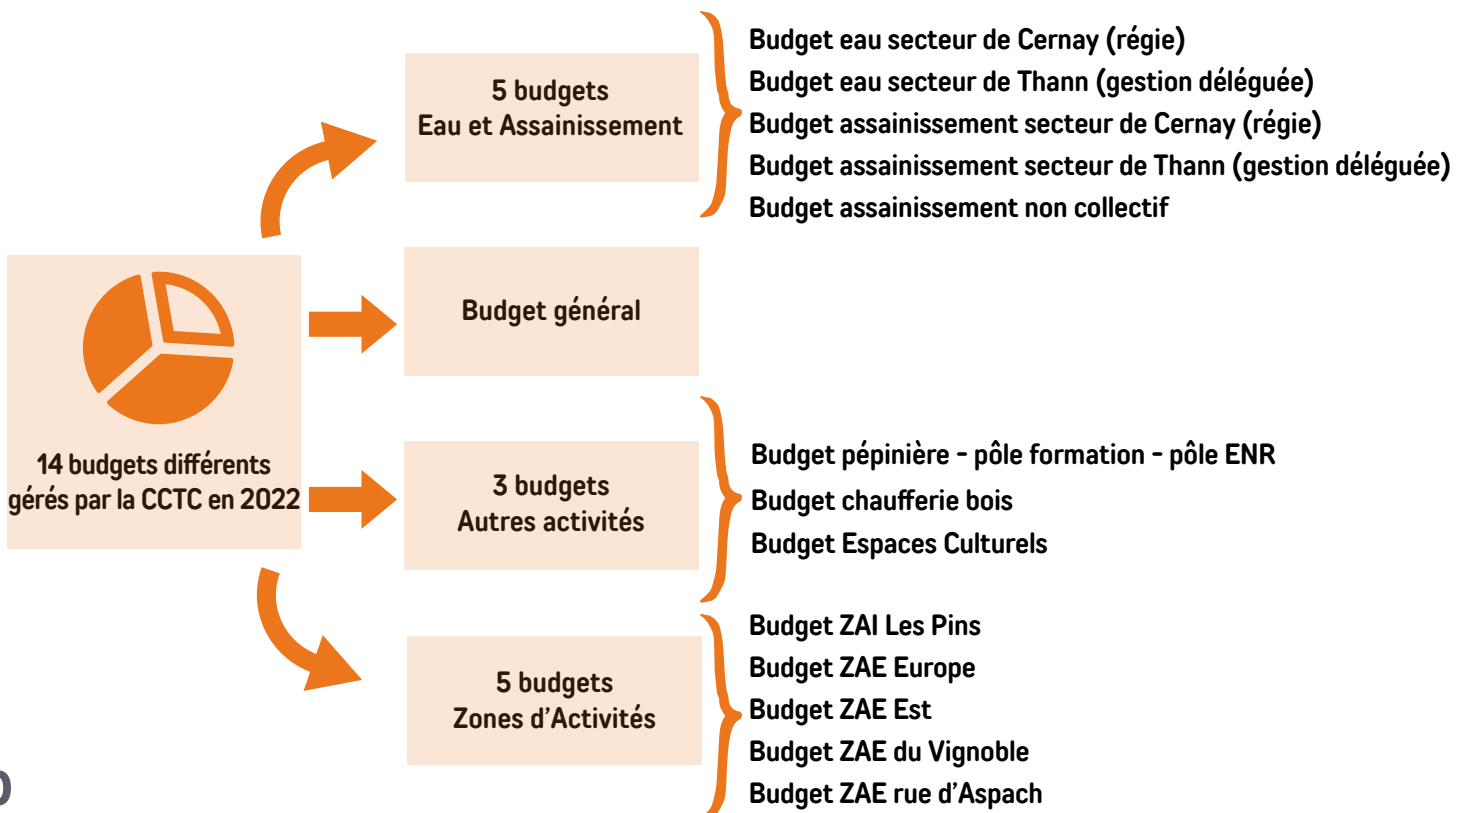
14 budgets différents gérés par la CCTC en 2022

5 budgets
Eau et Assainissement

Budget eau secteur de Cernay (régie)
Budget eau secteur de Thann (gestion déléguée)
Budget assainissement secteur de Cernay (régie)
Budget assainissement secteur de Thann (gestion déléguée)
Budget assainissement non collectif

Budget général

3 budgets
Autres activités

Budget pépinière - pôle formation - pôle ENR
Budget chaufferie bois
Budget Espaces Culturels

5 budgets
Zones d'Activités

Budget ZAI Les Pins
Budget ZAE Europe
Budget ZAE Est
Budget ZAE du Vignoble
Budget ZAE rue d'Aspach

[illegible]